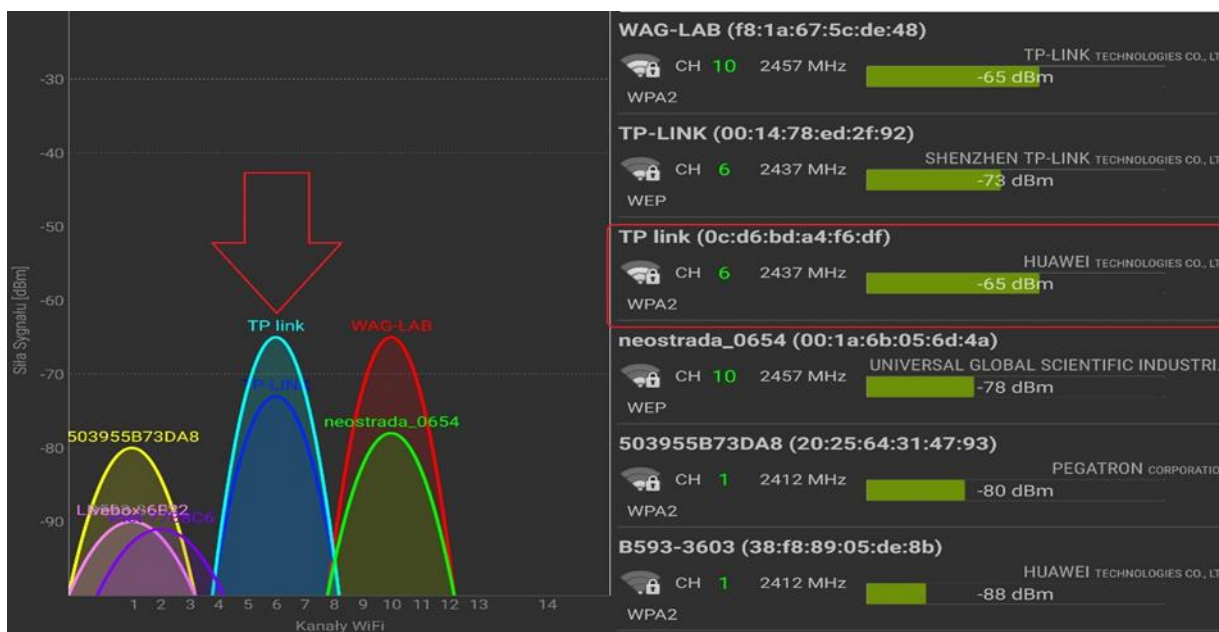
-30
-40
-50
-60
-70
-80
-90
Siła Sygnału [dBm]
TP link
WAG-LAB
TP-LINK
neostrada_0654
503955B73DA8
Livebox-6B22
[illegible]
1 2 3 4 5 6 7 8 9 10 11 12 13 14
Kanały WiFi

WAG-LAB (f8:1a:67:5c:de:48)
CH 10 2457 MHz
TP-LINK TECHNOLOGIES CO., LT
-65 dBm
WPA2

TP-LINK (00:14:78:ed:2f:92)
CH 6 2437 MHz
SHENZHEN TP-LINK TECHNOLOGIES CO., LT
-73 dBm
WEP

TP link (0c:d6:bd:a4:f6:df)
CH 6 2437 MHz
HUAWEI TECHNOLOGIES CO., LT
-65 dBm
WPA2

neostrada_0654 (00:1a:6b:05:6d:4a)
CH 10 2457 MHz
UNIVERSAL GLOBAL SCIENTIFIC INDUSTRI
-78 dBm
WEP

503955B73DA8 (20:25:64:31:47:93)
CH 1 2412 MHz
PEGATRON CORPORATIO
-80 dBm
WPA2

B593-3603 (38:f8:89:05:de:8b)
CH 1 2412 MHz
HUAWEI TECHNOLOGIES CO., LT
-88 dBm
WPA2